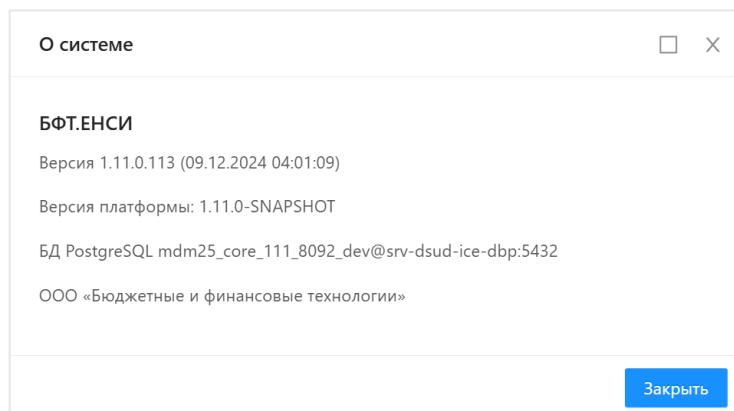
О системе

БФТ.ЕНСИ

Версия 1.11.0.113 (09.12.2024 04:01:09)

Версия платформы: 1.11.0-SNAPSHOT

БД PostgreSQL mdm25_core_111_8092_dev@srv-dsud-ice-dbp:5432

ООО «Бюджетные и финансовые технологии»

Закрыть